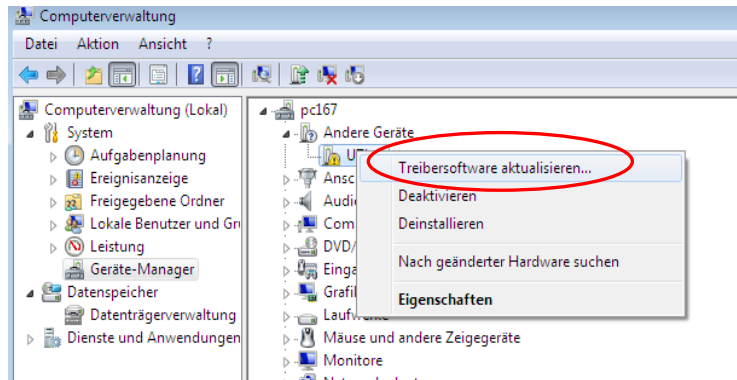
Computerverwaltung

Datei Aktion Ansicht ?

Computerverwaltung (Lokal)
System
Aufgabenplanung
Ereignisanzeige
Freigegebene Ordner
Lokale Benutzer und Gr
Leistung
Geräte-Manager
Datenspeicher
Datenträgerverwaltung
Dienste und Anwendungen

pc167
Andere Geräte
U
Ansc
Audi
Com
DVD/
Einga
Grafil
Laufw
Mäuse und andere Zeigegeräte
Monitore

Treibersoftware aktualisieren...
Deaktivieren
Deinstallieren
Nach geänderter Hardware suchen
Eigenschaften